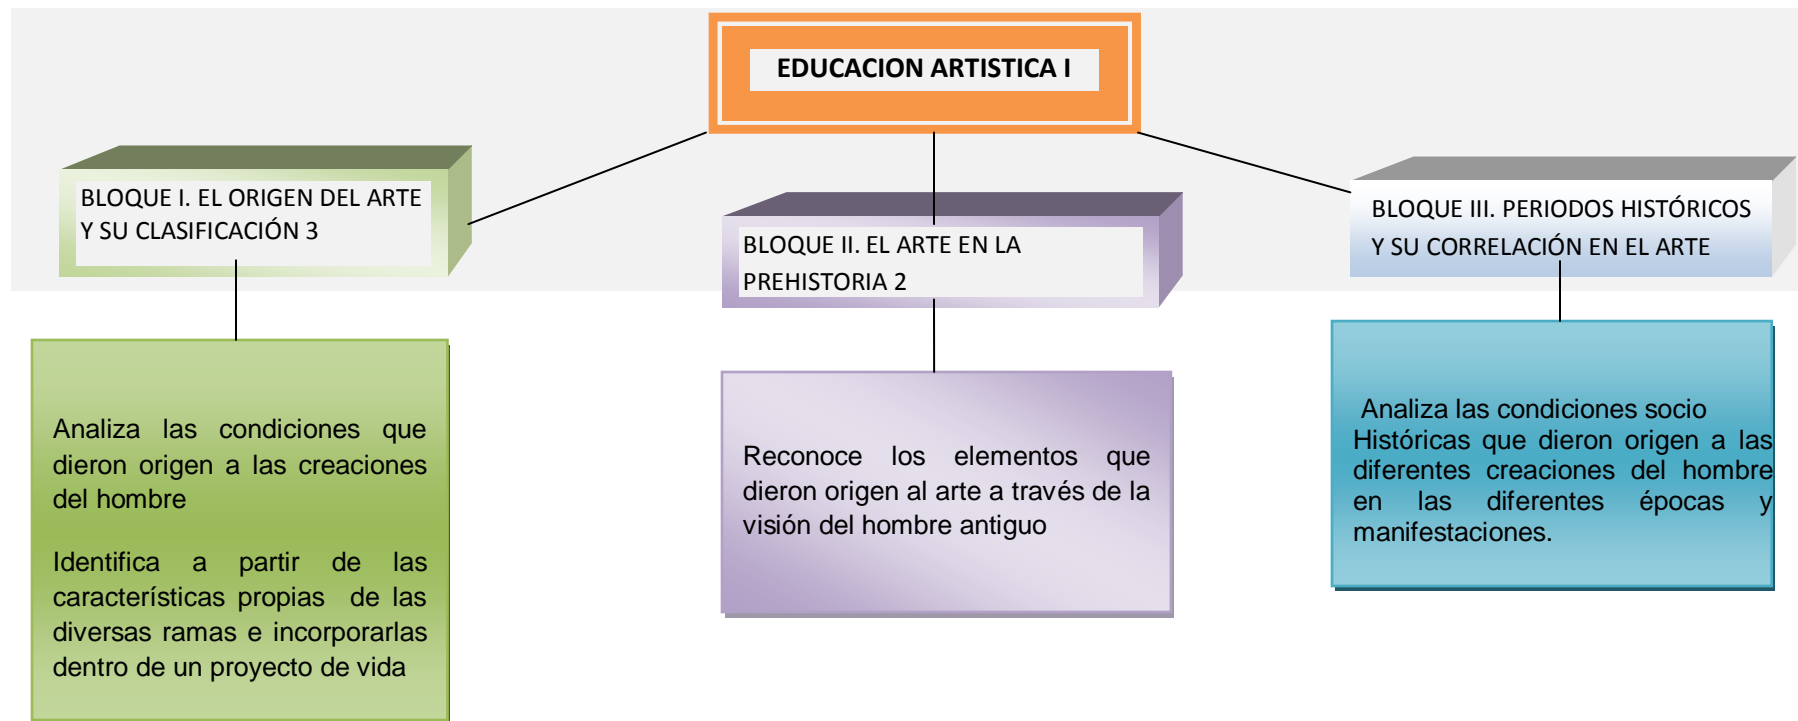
EDUCACION ARTISTICA I

BLOQUE I. EL ORIGEN DEL ARTE Y SU CLASIFICACIÓN 3

BLOQUE II. EL ARTE EN LA PREHISTORIA 2

BLOQUE III. PERIODOS HISTÓRICOS Y SU CORRELACIÓN EN EL ARTE

Analiza las condiciones que dieron origen a las creaciones del hombre

Identifica a partir de las características propias de las diversas ramas e incorporarlas dentro de un proyecto de vida

Reconoce los elementos que dieron origen al arte a través de la visión del hombre antiguo

Analiza las condiciones socio Históricas que dieron origen a las diferentes creaciones del hombre en las diferentes épocas y manifestaciones.